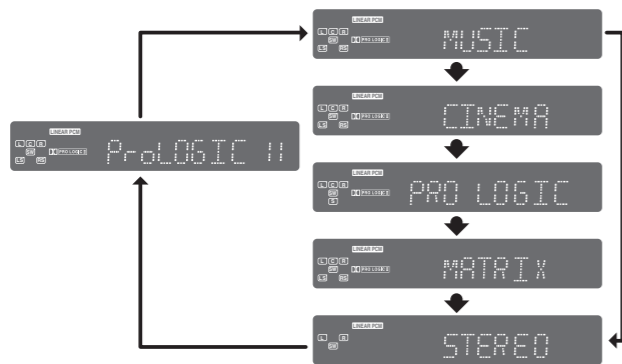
LINEAR PCM
L C R
SW
PRO LOGIC II
LS RS
ProLOGIC II

LINEAR PCM
L C R
SW
PRO LOGIC II
LS RS
MUSIC

LINEAR PCM
L C R
SW
PRO LOGIC II
LS RS
CINEMA

LINEAR PCM
L C R
SW
PRO LOGIC
S
PRO LOGIC

LINEAR PCM
L C R
SW
PRO LOGIC II
LS RS
MATRIX

LINEAR PCM
L R
SW
STEREO